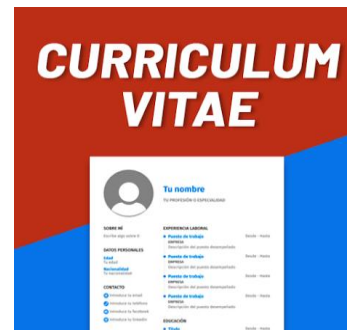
CURRICULUM VITAE

Tu nombre
TU PROFESIÓN O ESPECIALIDAD

SOBRE MÍ
Escribe algo sobre ti

DATOS PERSONALES
Edad
Tu edad
Nacionalidad
Tu nacionalidad

CONTACTO
Introduce tu email
Introduce tu teléfono
Introduce tu facebook
Introduce tu linkedin

EXPERIENCIA LABORAL
Puesto de trabajo
EMPRESA
Descripción del puesto desempeñado
Desde - Hasta
Puesto de trabajo
EMPRESA
Descripción del puesto desempeñado
Desde - Hasta
Puesto de trabajo
EMPRESA
Descripción del puesto desempeñado
Desde - Hasta
Puesto de trabajo
EMPRESA
Descripción del puesto desempeñado
Desde - Hasta

EDUCACIÓN
Título
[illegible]